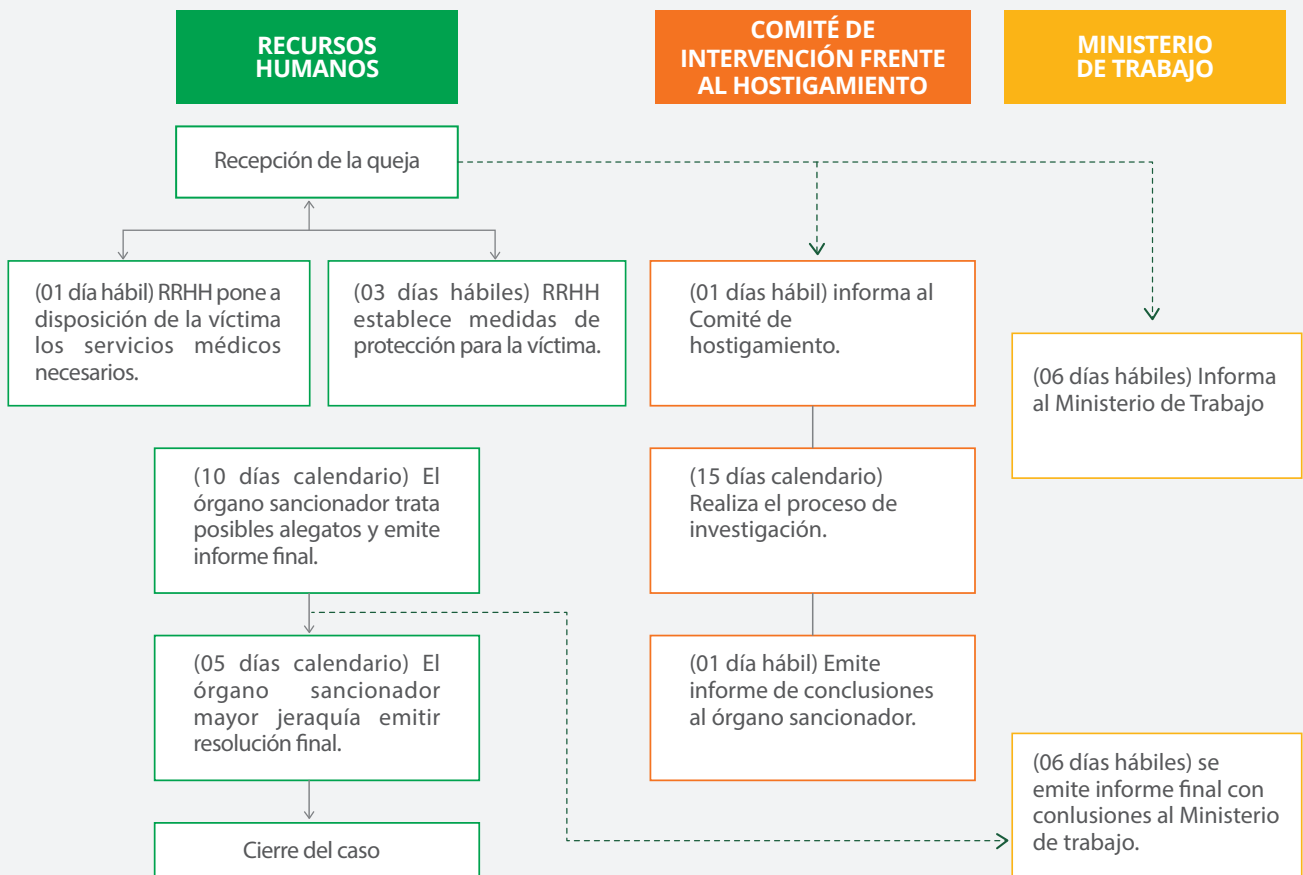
RECURSOS HUMANOS

COMITÉ DE INTERVENCIÓN FRENTE AL HOSTIGAMIENTO

MINISTERIO DE TRABAJO

Recepción de la queja

(01 día hábil) RRHH pone a disposición de la víctima los servicios médicos necesarios.

(03 días hábiles) RRHH establece medidas de protección para la víctima.

(01 días hábil) informa al Comité de hostigamiento.

(06 días hábiles) Informa al Ministerio de Trabajo

(10 días calendario) El órgano sancionador trata posibles alegatos y emite informe final.

(15 días calendario) Realiza el proceso de investigación.

(05 días calendario) El órgano sancionador mayor jeraquía emitir resolución final.

(01 día hábil) Emite informe de conclusiones al órgano sancionador.

(06 días hábiles) se emite informe final con conlusiones al Ministerio de trabajo.

Cierre del caso